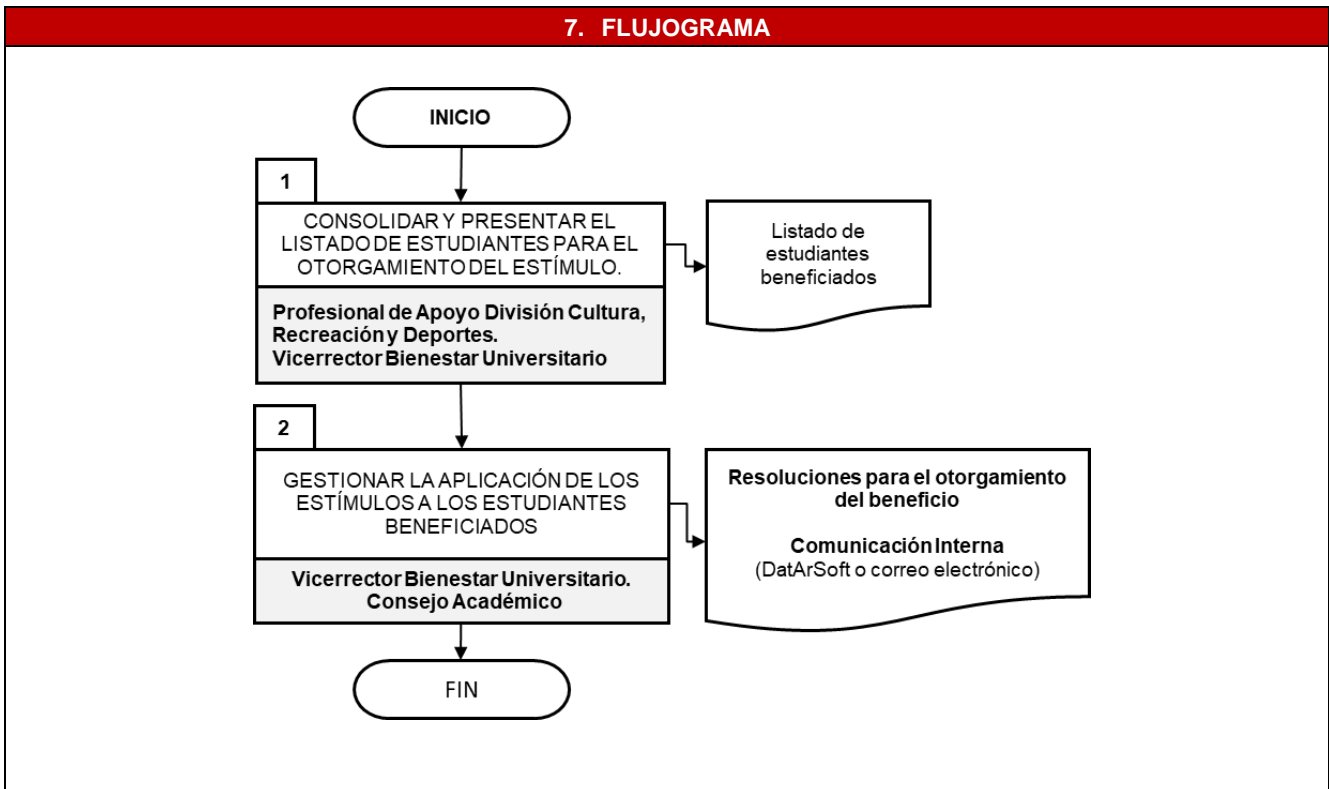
7. FLUJOGRAMA

INICIO

1

CONSOLIDAR Y PRESENTAR EL LISTADO DE ESTUDIANTES PARA EL OTORGAMIENTO DEL ESTÍMULO.

Profesional de Apoyo División Cultura, Recreación y Deportes.
Vicerrector Bienestar Universitario

Listado de estudiantes beneficiados

2

GESTIONAR LA APLICACIÓN DE LOS ESTÍMULOS A LOS ESTUDIANTES BENEFICIADOS

Vicerrector Bienestar Universitario.
Consejo Académico

Resoluciones para el otorgamiento del beneficio

Comunicación Interna
(DatArSoft o correo electrónico)

FIN